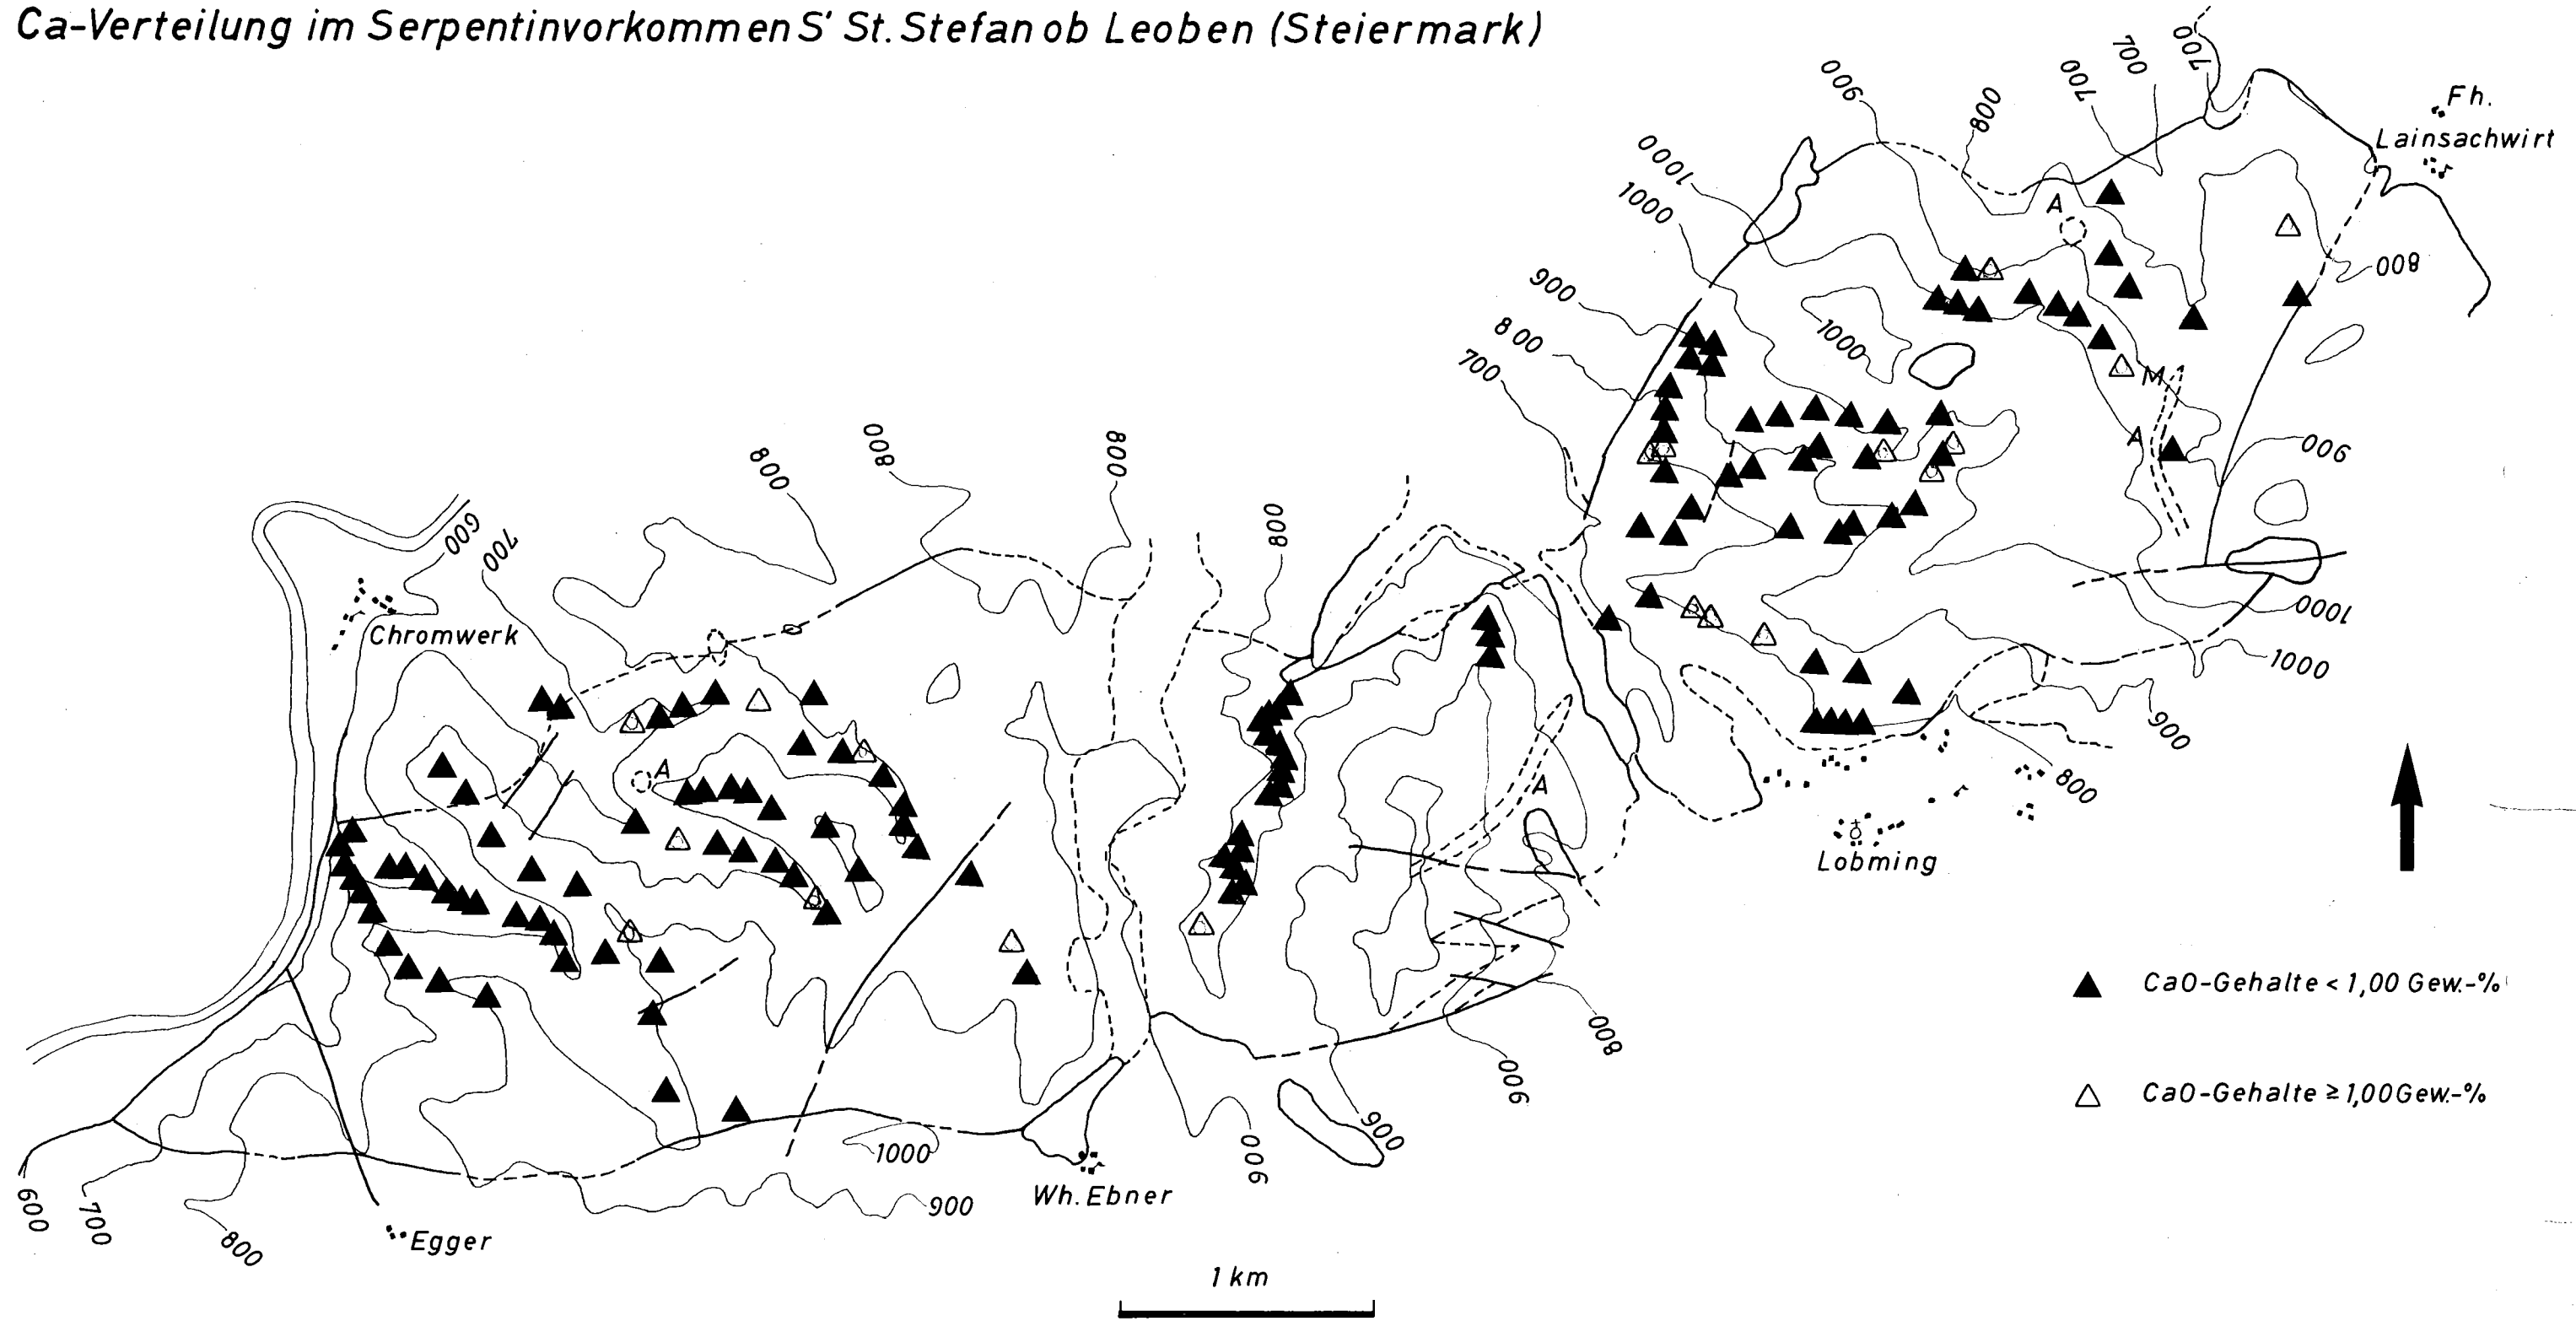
Ca-Verteilung im Serpentinvorkommen S' St. Stefan ob Leoben (Steiermark)

900
800
700
700
700
Fh.
Lainsachwirt
1000
1000
A
800
900
800
1000
700
M
A
900
800
800
800
600
700
Chromwerk
800
A
A
1000
1000
900
800
Lobming
800
900
1000
900
900
600
700
800
Egger
1000
900
Wh. Ebner
CaO-Gehalte < 1,00 Gew.-%
CaO-Gehalte ≥ 1,00 Gew.-%
1 km